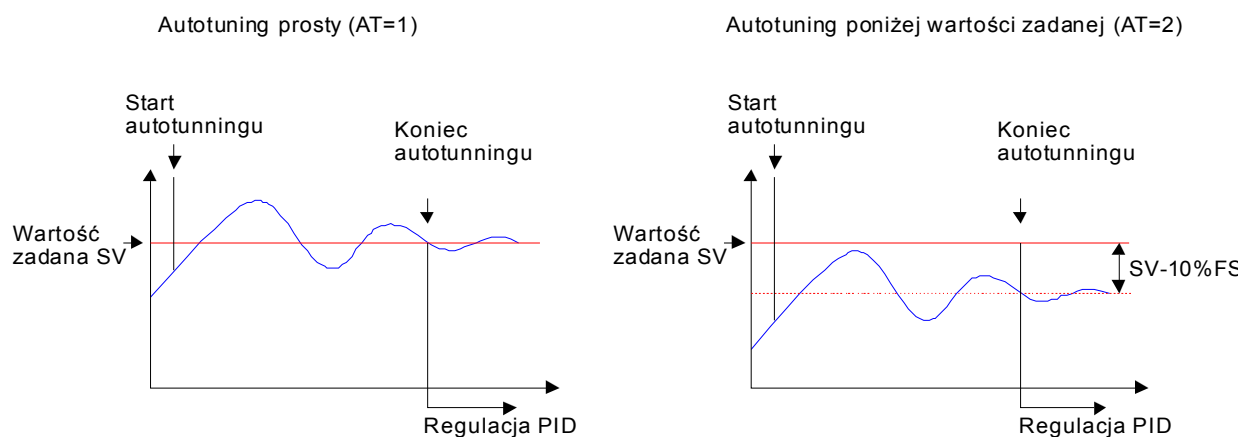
Autotuning prosty (AT=1)

Start autotunningu

Koniec autotunningu

Wartość zadana SV

Regulacja PID

Autotuning poniżej wartości zadanej (AT=2)

Start autotunningu

Koniec autotunningu

Wartość zadana SV

SV-10%FS

Regulacja PID